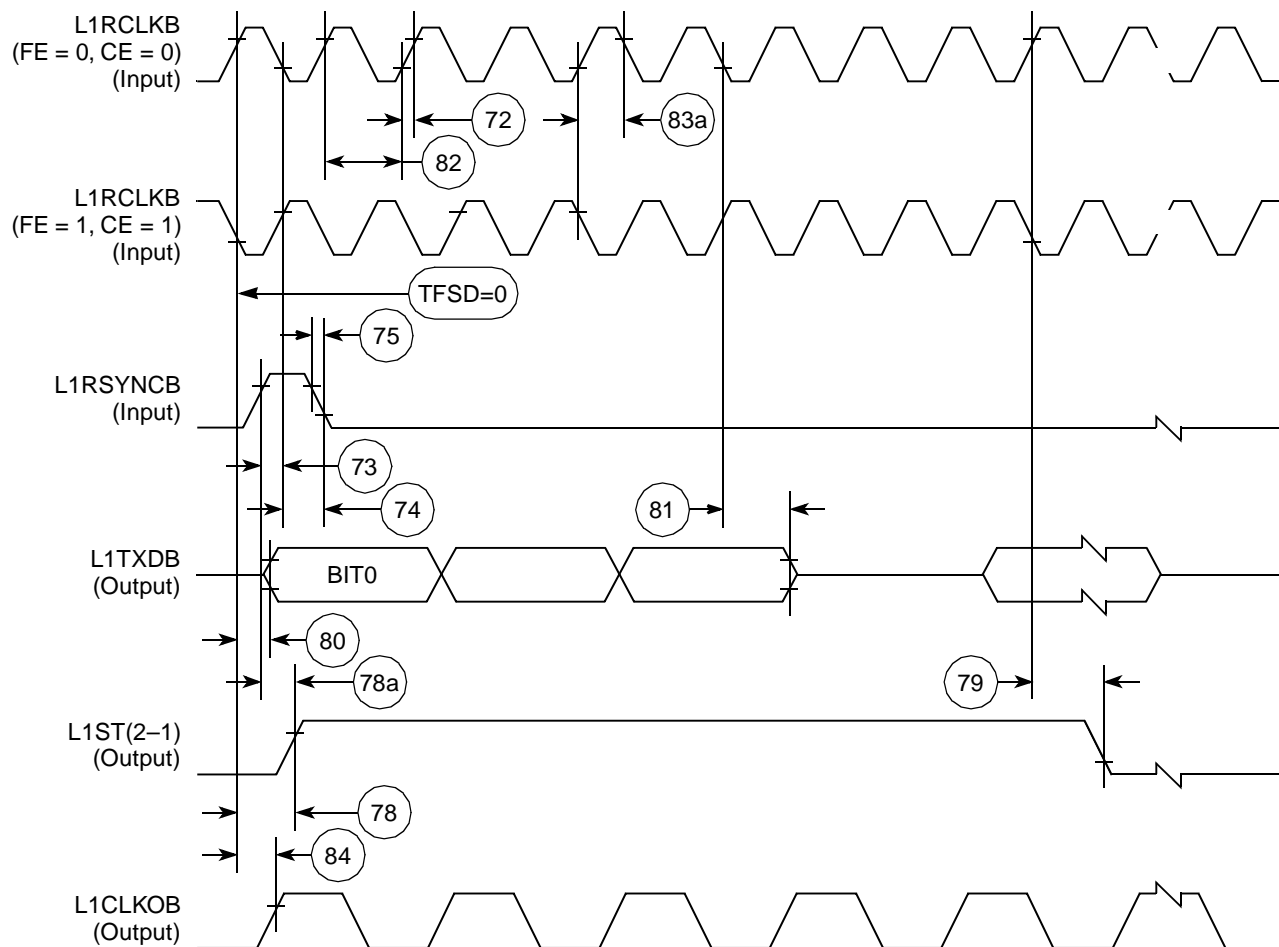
L1RCLKB
(FE = 0, CE = 0)
(Input)

72

83a

82

L1RCLKB
(FE = 1, CE = 1)
(Input)

TFSD=0

75

L1RSYNCB
(Input)

73

74

81

L1TXDB
(Output)

BIT0

80

78a

79

L1ST(2–1)
(Output)

78

84

L1CLKOB
(Output)